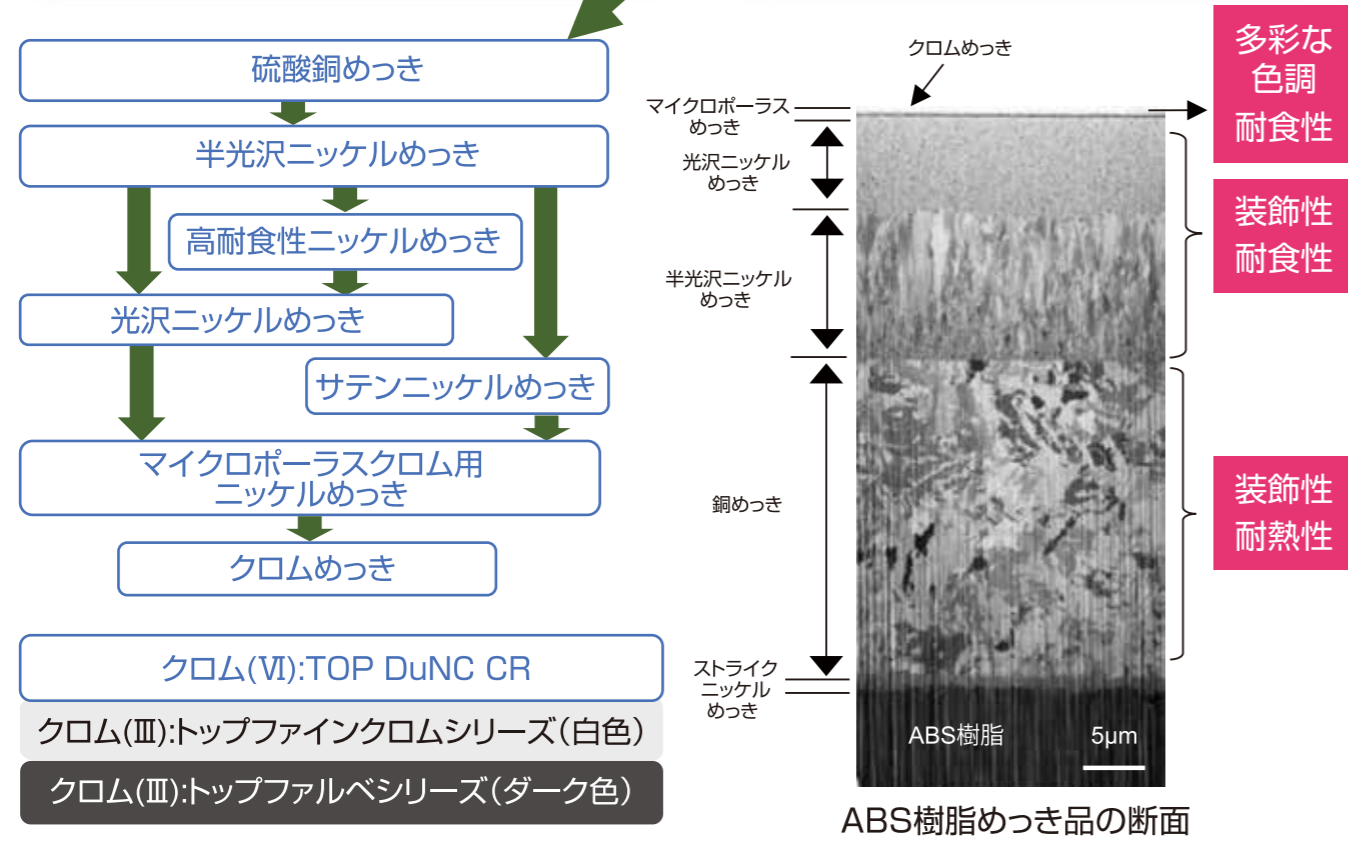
硫酸銅めっき

半光沢ニッケルめっき

高耐食性ニッケルめっき

光沢ニッケルめっき

サテンニッケルめっき

マイクロポーラスクロム用ニッケルめっき

クロムめっき

クロム(Ⅵ):TOP DuNC CR

クロム(Ⅲ):トップファインクロムシリーズ(白色)

クロム(Ⅲ):トップファルベシリーズ(ダーク色)

クロムめっき

マイクロポーラスめっき

光沢ニッケルめっき

半光沢ニッケルめっき

銅めっき

ストライクニッケルめっき

ABS樹脂

5µm

ABS樹脂めっき品の断面

多彩な色調
耐食性

装飾性
耐食性

装飾性
耐熱性